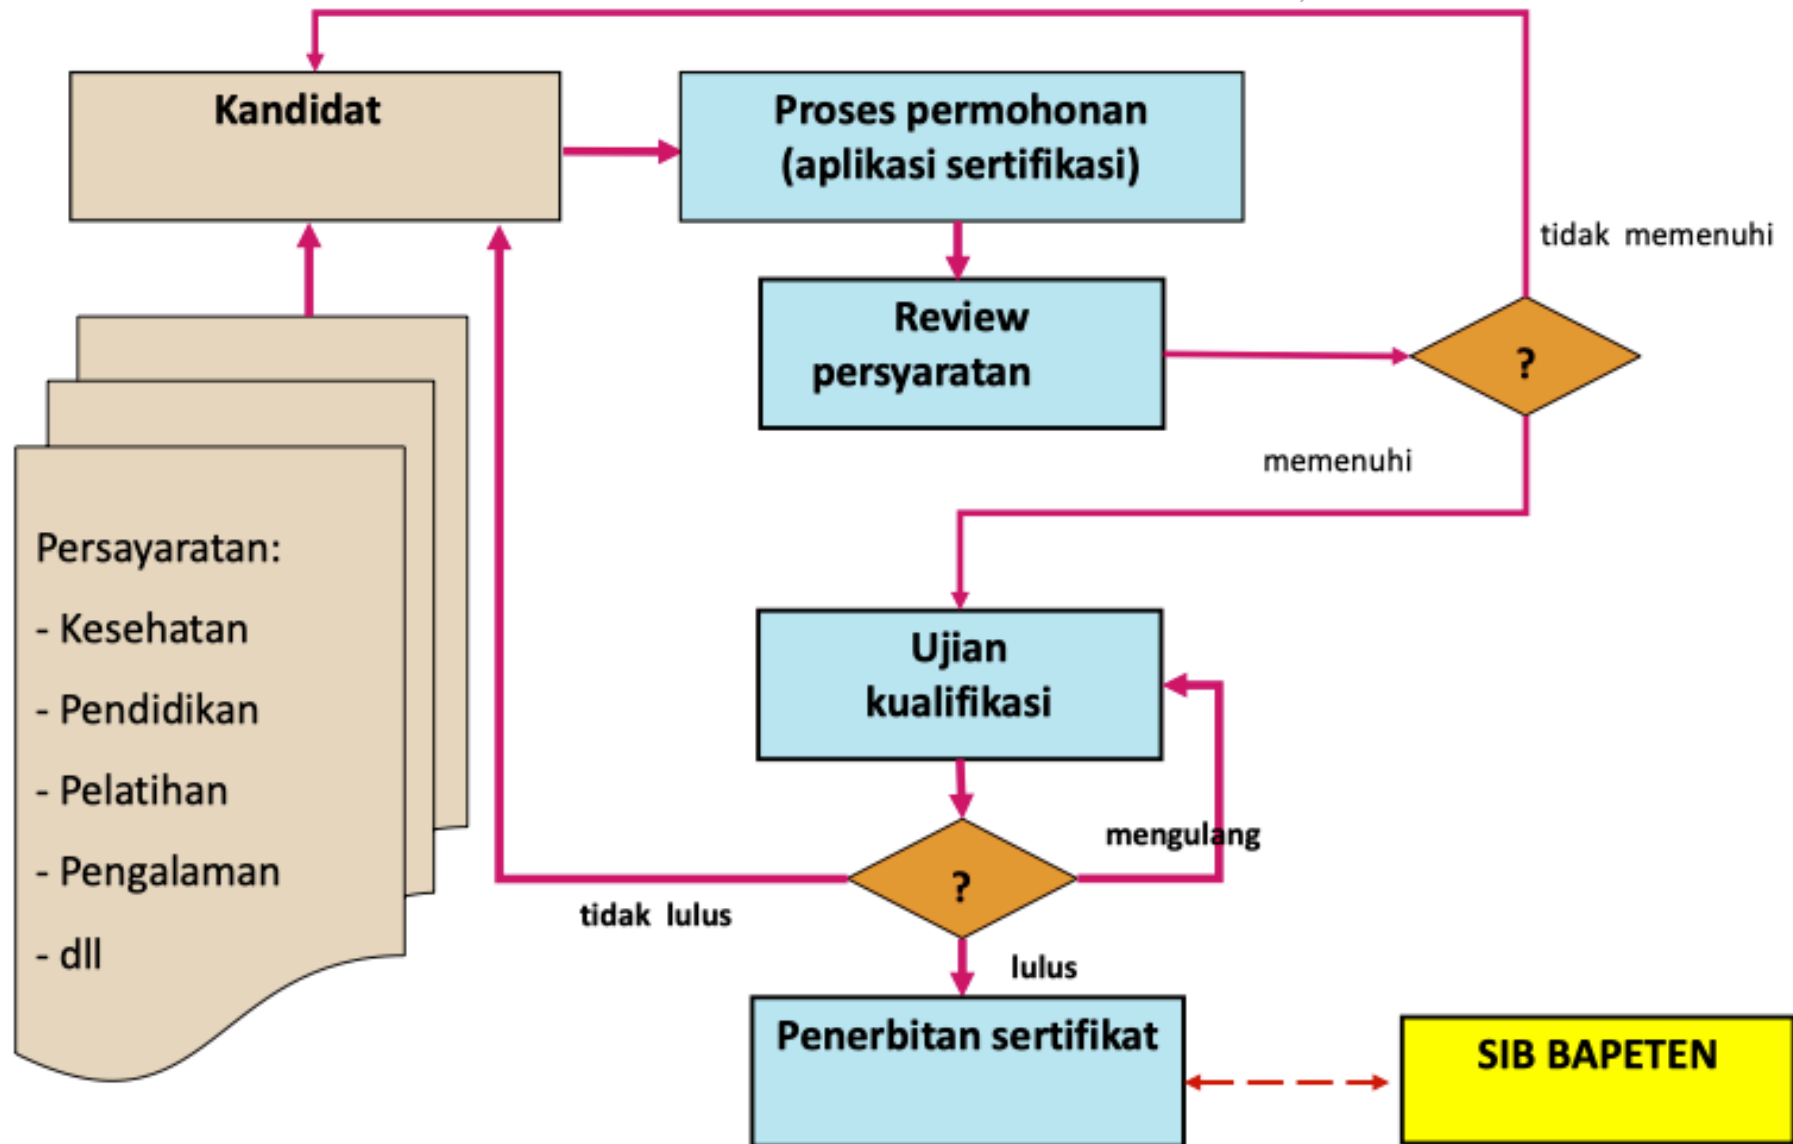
Kandidat

Proses permohonan (aplikasi sertifikasi)

tidak memenuhi

Review persyaratan

?

memenuhi

Persayaratan:

- Kesehatan

- Pendidikan

- Pelatihan

- Pengalaman

- dll

Ujian kualifikasi

mengulang

?

tidak lulus

lulus

Penerbitan sertifikat

SIB BAPETEN